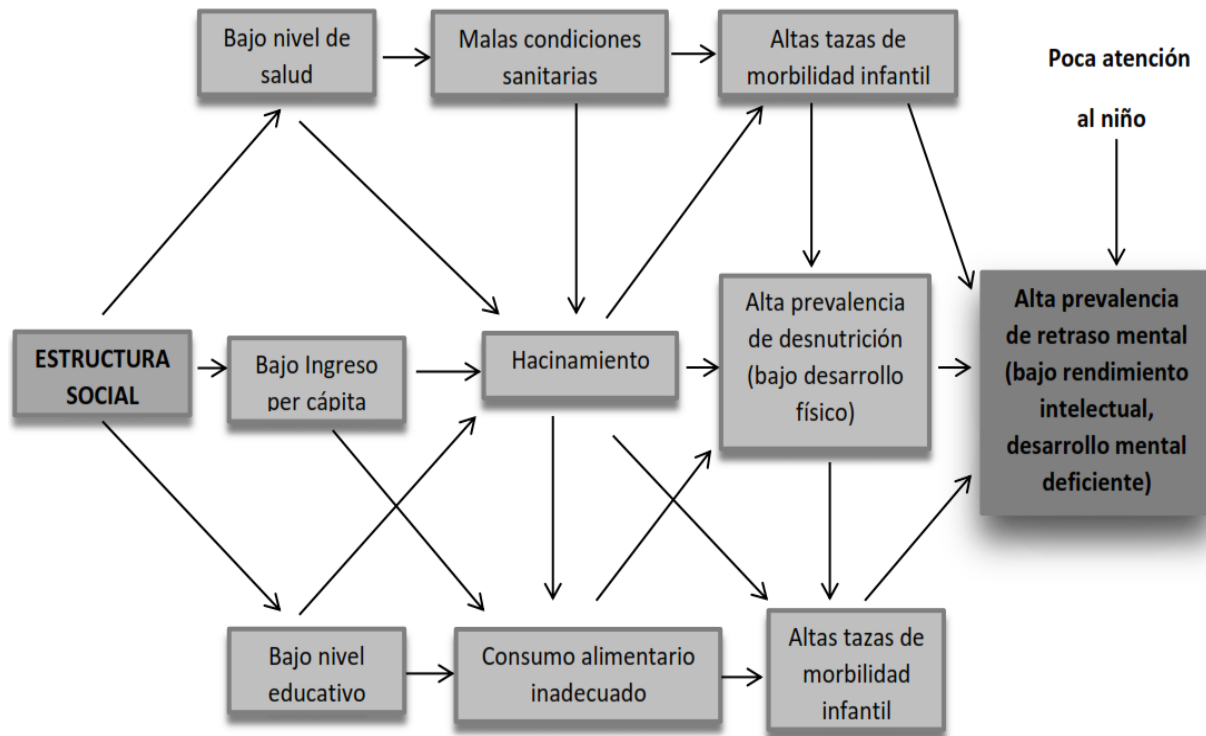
Bajo nivel de salud

Malas condiciones sanitarias

Altas tazas de morbilidad infantil

Poca atención al niño

ESTRUCTURA SOCIAL

Bajo Ingreso per cápita

Hacinamiento

Alta prevalencia de desnutrición (bajo desarrollo físico)

Alta prevalencia de retraso mental (bajo rendimiento intelectual, desarrollo mental deficiente)

Bajo nivel educativo

Consumo alimentario inadecuado

Altas tazas de morbilidad infantil